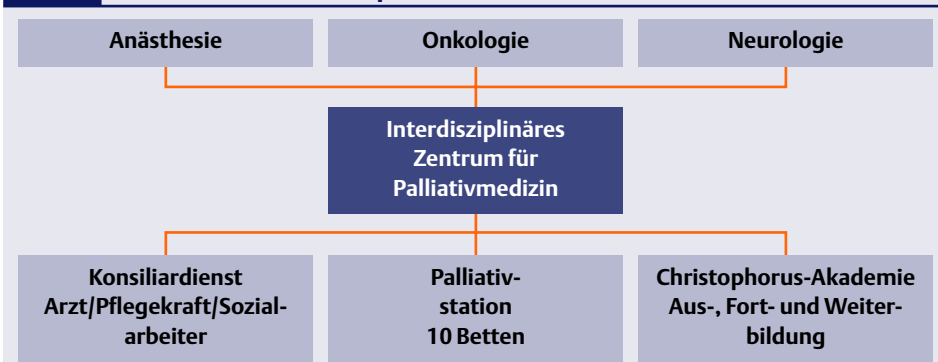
Anästhesie

Onkologie

Neurologie

Interdisziplinäres Zentrum für Palliativmedizin

Konsiliardienst Arzt/Pflegekraft/Sozialarbeiter

Palliativstation 10 Betten

Christophorus-Akademie Aus-, Fort- und Weiterbildung